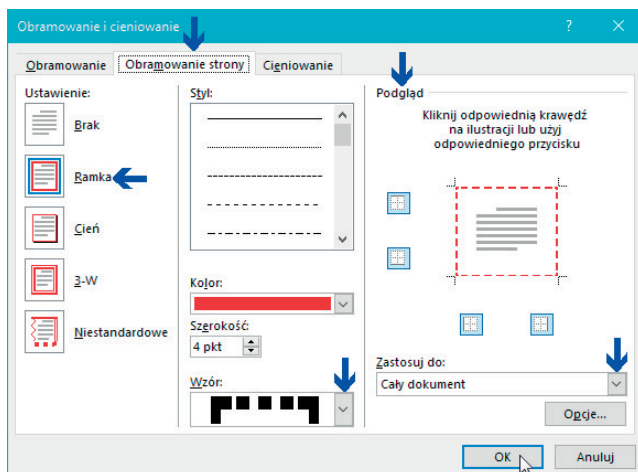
Obramowanie i cieniowanie

?

Obramowanie | Obramowanie strony | Cieniowanie

Ustawienie:

Brak

Ramka

Cień

3-W

Niestandardowe

Styl:

Kolor:

Szerokość:

4 pkt

Wzór:

Podgląd

Kliknij odpowiednią krawędź na ilustracji lub użyj odpowiedniego przycisku

Zastosuj do:

Cały dokument

Opcje...

OK

Anuluj